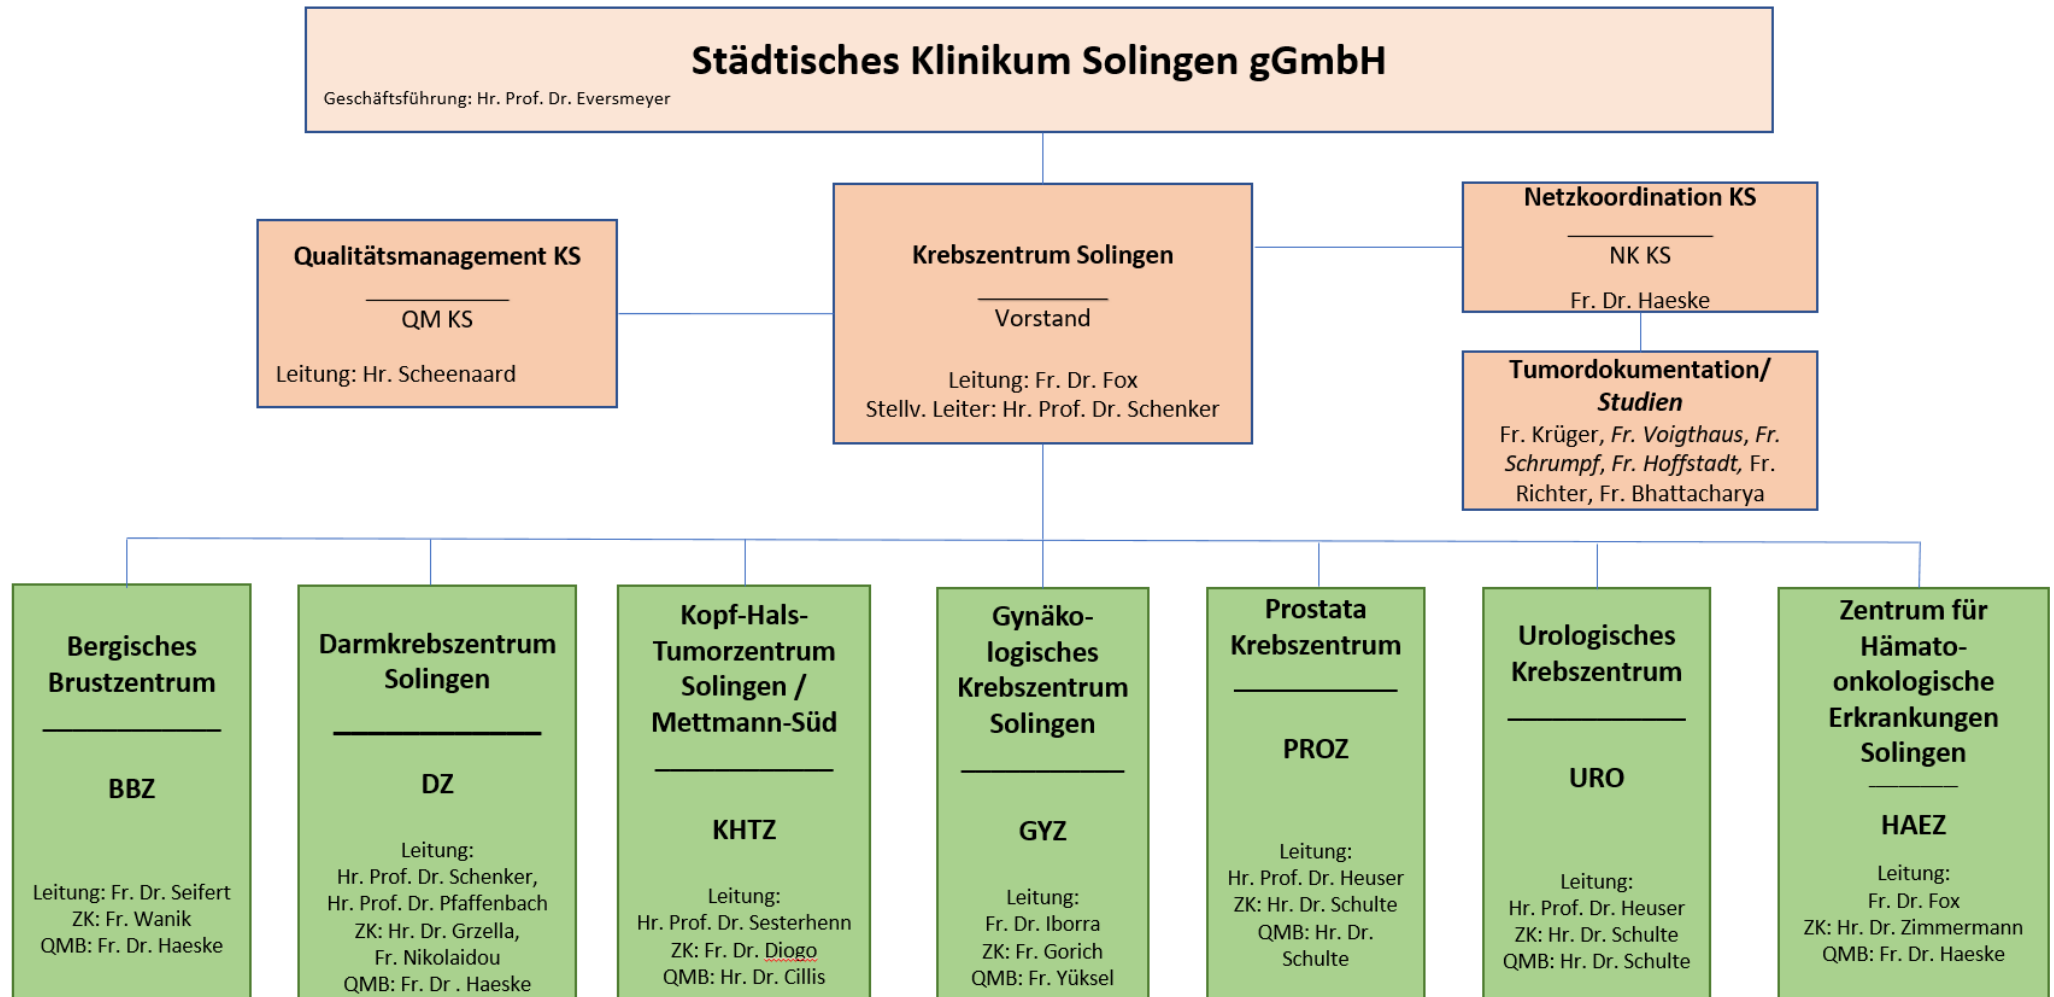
Städtisches Klinikum Solingen gGmbH
Geschäftsführung: Hr. Prof. Dr. Eversmeyer

Qualitätsmanagement KS
QM KS
Leitung: Hr. Scheenaard

Krebszentrum Solingen
Vorstand
Leitung: Fr. Dr. Fox
Stellv. Leiter: Hr. Prof. Dr. Schenker

Netzkoordination KS
NK KS
Fr. Dr. Haeske

Tumordokumentation/ Studien
Fr. Krüger, Fr. Voigthaus, Fr. Schrumpf, Fr. Hoffstadt, Fr. Richter, Fr. Bhattacharya

Bergisches Brustzentrum
BBZ
Leitung: Fr. Dr. Seifert
ZK: Fr. Wanik
QMB: Fr. Dr. Haeske

Darmkrebszentrum Solingen
DZ
Leitung:
Hr. Prof. Dr. Schenker,
Hr. Prof. Dr. Pfaffenbach
ZK: Hr. Dr. Grzella,
Fr. Nikolaidou
QMB: Fr. Dr . Haeske

Kopf-Hals-Tumorzentrum Solingen / Mettmann-Süd
KHTZ
Leitung:
Hr. Prof. Dr. Sesterhenn
ZK: Fr. Dr. Diogo
QMB: Hr. Dr. Cillis

Gynäkologisches Krebszentrum Solingen
GYZ
Leitung:
Fr. Dr. Iborra
ZK: Fr. Gorich
QMB: Fr. Yüksel

Prostata Krebszentrum
PROZ
Leitung:
Hr. Prof. Dr. Heuser
ZK: Hr. Dr. Schulte
QMB: Hr. Dr. Schulte

Urologisches Krebszentrum
URO
Leitung:
Hr. Prof. Dr. Heuser
ZK: Hr. Dr. Schulte
QMB: Hr. Dr. Schulte

Zentrum für Hämatoonkologische Erkrankungen Solingen
HAEZ
Leitung:
Fr. Dr. Fox
ZK: Hr. Dr. Zimmermann
QMB: Fr. Dr. Haeske